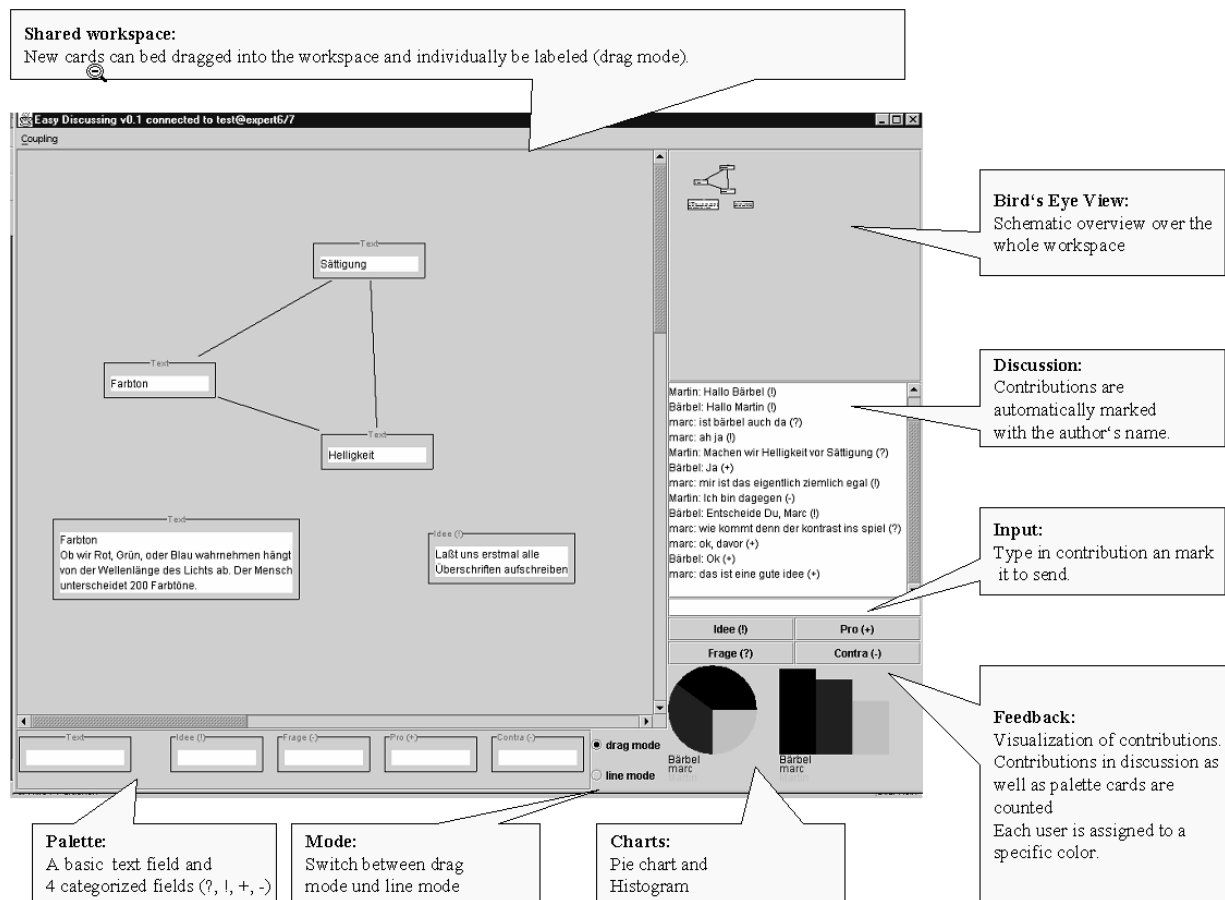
**Shared workspace:**
New cards can bed dragged into the workspace and individually be labeled (drag mode).

Easy Discussing v0.1 connected to test@expert6/7

Coupling

Text
Sättigung

Text
Farbton

Text
Helligkeit

Text
Farbton
Ob wir Rot, Grün, oder Blau wahrnehmen hängt von der Wellenlänge des Lichts ab. Der Mensch unterscheidet 200 Farbtöne.

Idee (!)
Laßt uns erstmal alle Überschriften aufschreiben

Martin: Hallo Bärbel (!)
Bärbel: Hallo Martin (!)
marc: ist bärbel auch da (?)
marc: ah ja (!)
Martin: Machen wir Helligkeit vor Sättigung (?)
Bärbel: Ja (+)
marc: mir ist das eigentlich ziemlich egal (!)
Martin: Ich bin dagegen (-)
Bärbel: Entscheide Du, Marc (!)
marc: wie kommt denn der kontrast ins spiel (?)
marc: ok, davor (+)
Bärbel: Ok (+)
marc: das ist eine gute idee (+)

Idee (!) | Pro (+)
Frage (?) | Contra (-)

Text | Idee (!) | Frage (-) | Pro (+) | Contra (-)

drag mode
line mode

Bärbel
marc

Bärbel
marc

**Bird's Eye View:**
Schematic overview over the whole workspace

**Discussion:**
Contributions are automatically marked with the author's name.

**Input:**
Type in contribution an mark it to send.

**Feedback:**
Visualization of contributions. Contributions in discussion as well as palette cards are counted
Each user is assigned to a specific color.

**Palette:**
A basic text field and 4 categorized fields (?, !, +, -)

**Mode:**
Switch between drag mode und line mode

**Charts:**
Pie chart and Histogram